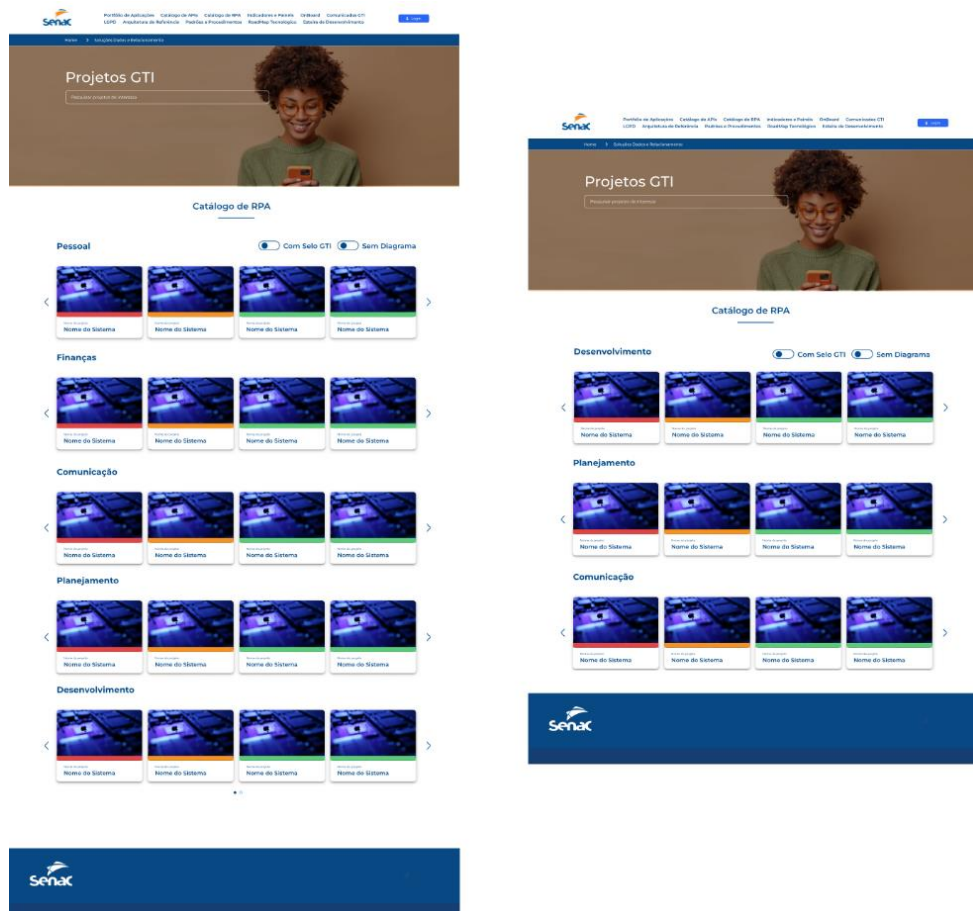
Senac

Portfólio de Aplicações Catálogo de APIs Catálogo de RPA Indicadores e Painéis OnBoard Comunicados GTI
LGPD Arquitetura de Referência Padrões e Procedimentos RoadMap Tecnológico Esteira de Desenvolvimento

Login

Home > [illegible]

Projetos GTI

Pesquisar projetos de interesse

Catálogo de RPA

Pessoal

Com Selo GTI Sem Diagrama

Nome do Sistema
Nome do Sistema
Nome do Sistema
Nome do Sistema

Finanças

Nome do Sistema
Nome do Sistema
Nome do Sistema
Nome do Sistema

Comunicação

Nome do Sistema
Nome do Sistema
Nome do Sistema
Nome do Sistema

Planejamento

Nome do Sistema
Nome do Sistema
Nome do Sistema
Nome do Sistema

Desenvolvimento

Nome do Sistema
Nome do Sistema
Nome do Sistema
Nome do Sistema

Senac

Senac

Portfólio de Aplicações Catálogo de APIs Catálogo de RPA Indicadores e Painéis OnBoard Comunicados GTI
LGPD Arquitetura de Referência Padrões e Procedimentos RoadMap Tecnológico Esteira de Desenvolvimento

Login

Home > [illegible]

Projetos GTI

Pesquisar projetos de interesse

Catálogo de RPA

Desenvolvimento

Com Selo GTI Sem Diagrama

Nome do Sistema
Nome do Sistema
Nome do Sistema
Nome do Sistema

Planejamento

Nome do Sistema
Nome do Sistema
Nome do Sistema
Nome do Sistema

Comunicação

Nome do Sistema
Nome do Sistema
Nome do Sistema
Nome do Sistema

Senac